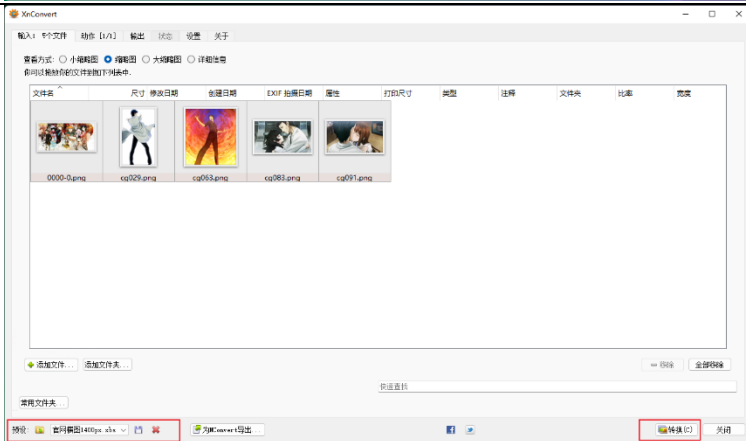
XnConvert

输入: 5个文件 | 动作 [1/1] | 输出 | 状态 | 设置 | 关于

查看方式: ○ 小缩略图 ● 缩略图 ○ 大缩略图 ○ 详细信息
你可以拖放你的文件到如下列表中.

| 文件名 | 尺寸 | 修改日期 | 创建日期 | EXIF 拍摄日期 | 属性 | 打印尺寸 | 类型 | 注释 | 文件夹 | 比率 | 宽度 |
|---|---|---|---|---|---|---|---|---|---|---|---|

0000-0.png
cg029.png
cg063.png
cg083.png
cg091.png

添加文件... 添加文件夹...

移除 全部移除

快速查找

常用文件夹...

预设: 官网截图1400px.xbs

为XConvert导出

转换(C) 关闭